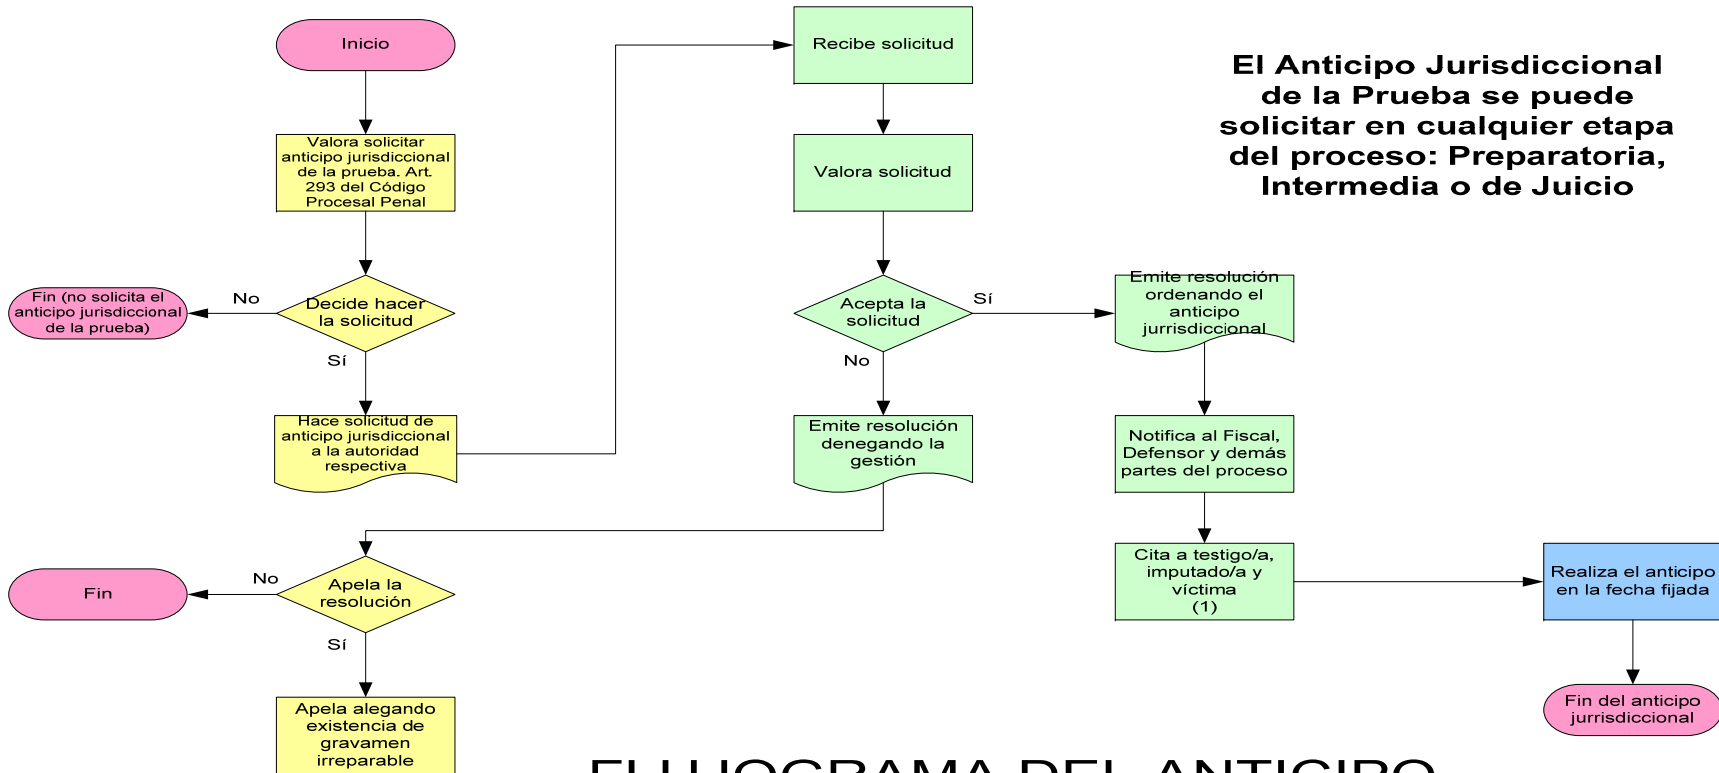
Inicio

Valora solicitar anticipo jurisdiccional de la prueba. Art. 293 del Código Procesal Penal

Decide hacer la solicitud

No

Fin (no solicita el anticipo jurisdiccional de la prueba)

Sí

Hace solicitud de anticipo jurisdiccional a la autoridad respectiva

Recibe solicitud

Valora solicitud

Acepta la solicitud

Sí

Emite resolución ordenando el anticipo jurrisdiccional

No

Emite resolución denegando la gestión

Notifica al Fiscal, Defensor y demás partes del proceso

Cita a testigo/a, imputado/a y víctima (1)

Realiza el anticipo en la fecha fijada

Fin del anticipo jurisdiccional

El Anticipo Jurisdiccional de la Prueba se puede solicitar en cualquier etapa del proceso: Preparatoria, Intermedia o de Juicio

Apela la resolución

No

Fin

Sí

Apela alegando existencia de gravamen irreparable

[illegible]